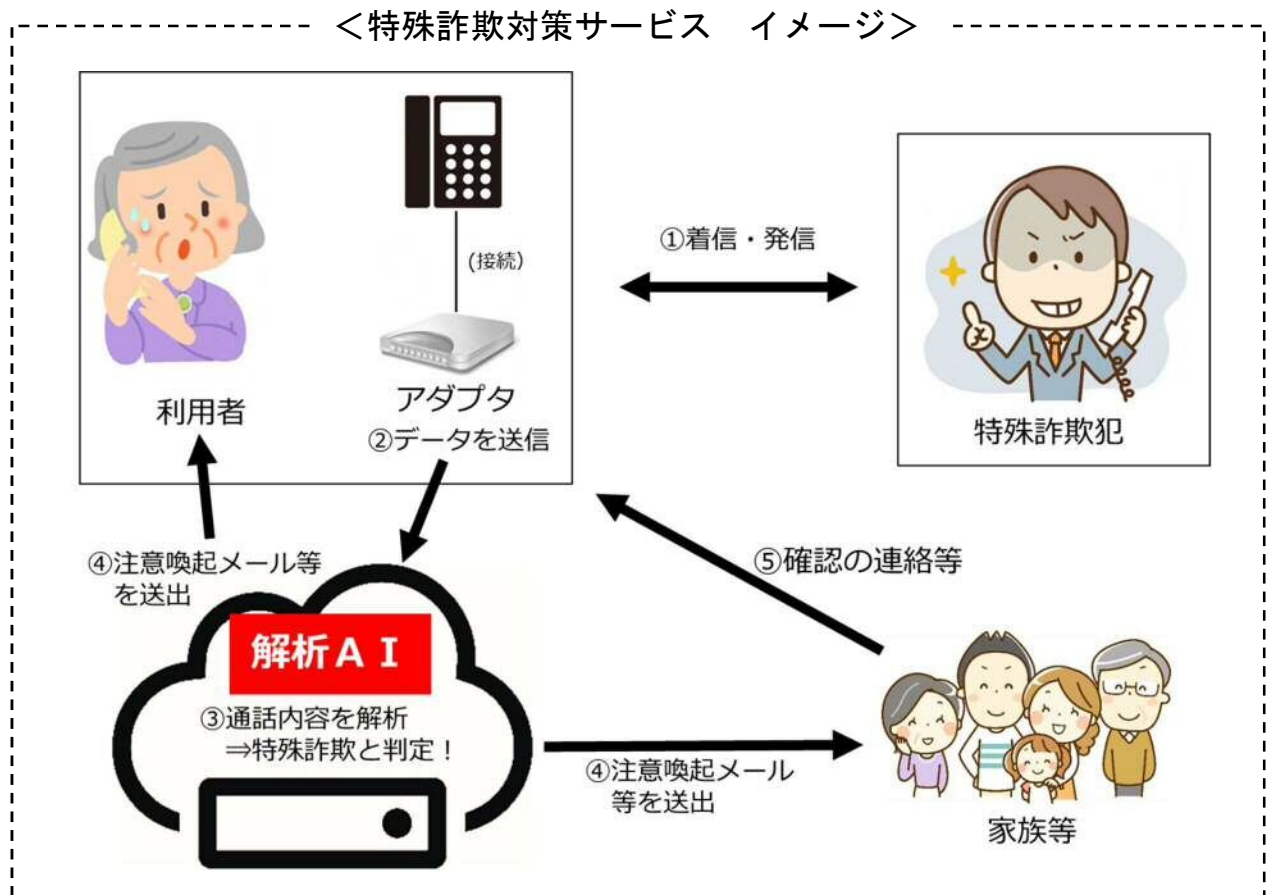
＜特殊詐欺対策サービス　イメージ＞

(接続)

利用者

アダプタ
②データを送信

①着信・発信

特殊詐欺犯

④注意喚起メール等を送出

⑤確認の連絡等

解析ＡＩ
③通話内容を解析
⇒特殊詐欺と判定！

④注意喚起メール等を送出

家族等